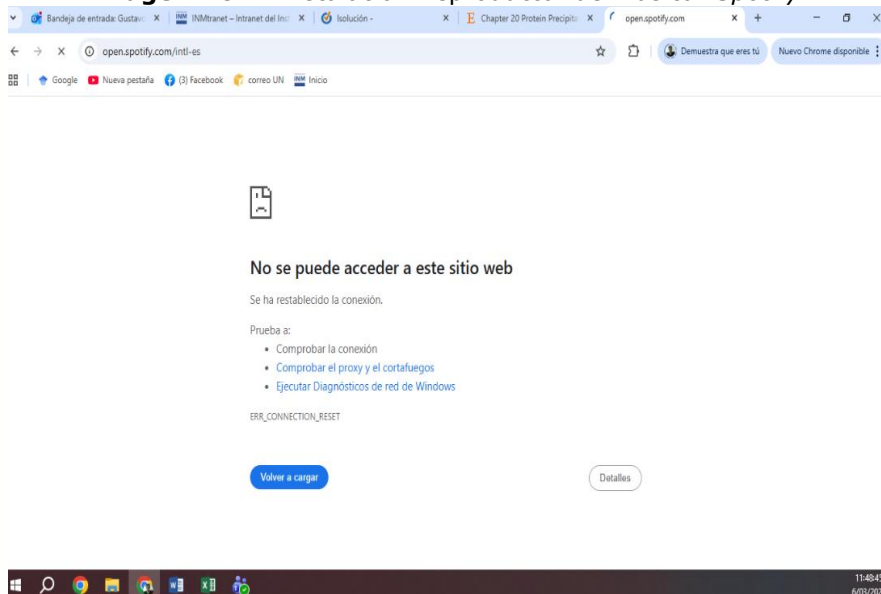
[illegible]

Bandeja de entrada: Gustav ×
INMtranet – Intranet del Inst ×
Isolución - ×
Chapter 20 Protein Precipita ×
open.spotify.com ×
+

open.spotify.com/intl-es

Demuestra que eres tú
Nuevo Chrome disponible

Google
Nueva pestaña
(3) Facebook
correo UN
Inicio

No se puede acceder a este sitio web

Se ha restablecido la conexión.

Prueba a:

- Comprobar la conexión
- Comprobar el proxy y el cortafuegos
- Ejecutar Diagnósticos de red de Windows

ERR_CONNECTION_RESET

Volver a cargar

Detalles

11:48:4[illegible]
6/03/20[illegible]